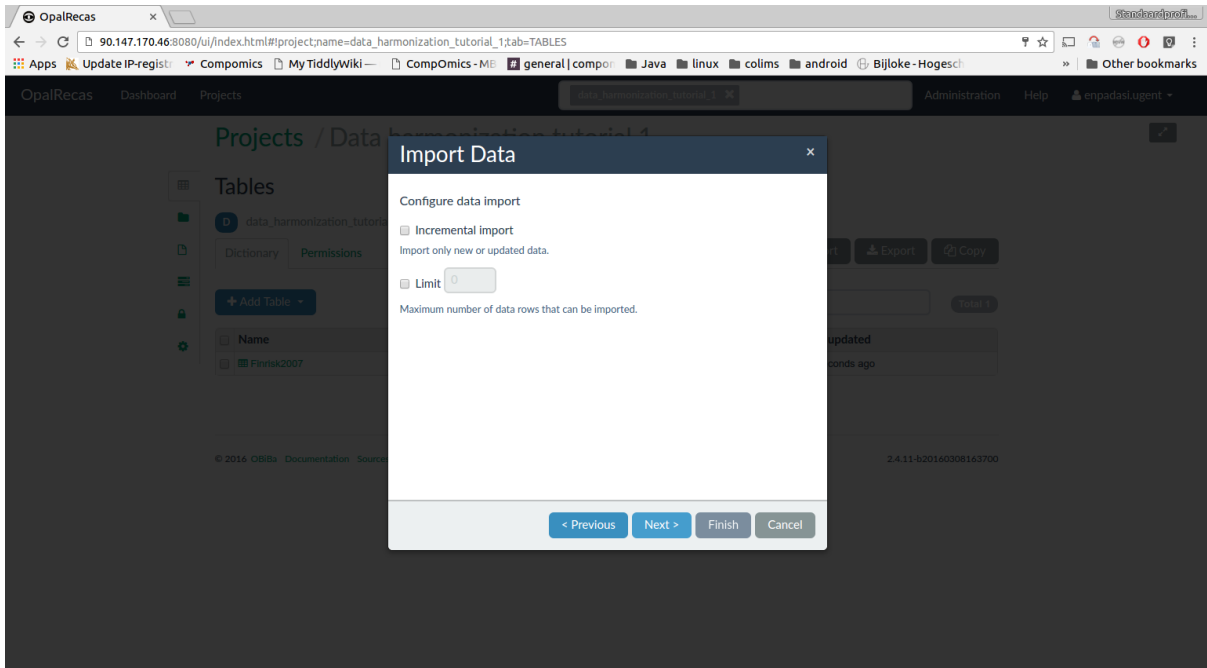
OpalRecas ×

Standaardprofi...

90.147.170.46:8080/ui/index.html#!project;name=data_harmonization_tutorial_1;tab=TABLES

Apps Update IP-registr Compomics My TiddlyWiki — CompOmics - MB general | compor Java linux colims android Bijloke - Hogesch » Other bookmarks

OpalRecas Dashboard Projects data_harmonization_tutorial_1 × Administration Help enpadasi.ugent

Projects / Data harmonization tutorial 1

Tables

D data_harmonization_tutoria

Dictionary Permissions

Export Copy

Add Table

Total 1

Name

Finrisk2007

updated

conds ago

© 2016 OBiBa Documentation Sources

2.4.11-b20160308163700

Import Data ×

Configure data import

Incremental import

Import only new or updated data.

Limit 0

Maximum number of data rows that can be imported.

< Previous Next > Finish Cancel